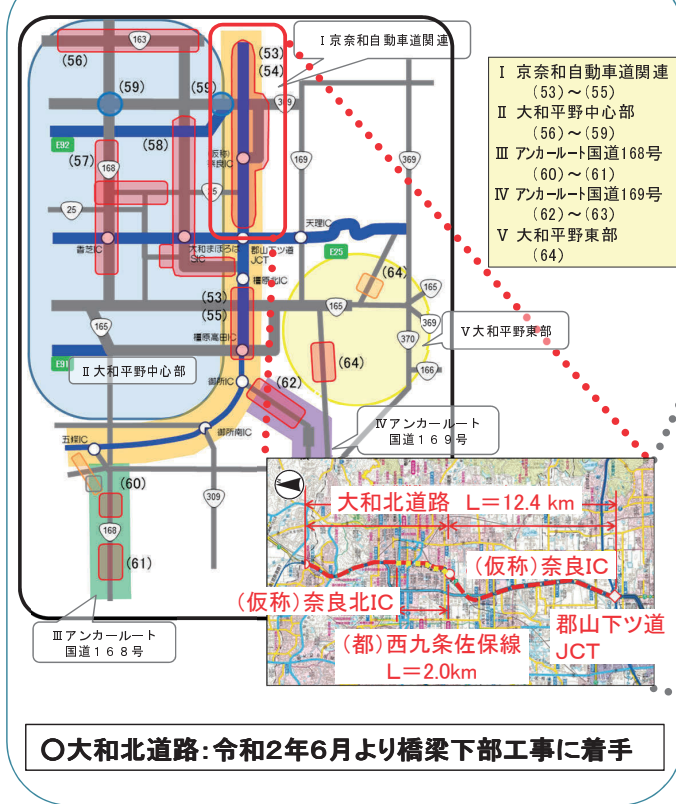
Ⅰ京奈和自動車道関連

(53)
(54)
163
(56)
(59)
(59)
309
E92
(57)
(58)
168
169
369
(仮称)奈良IC
25
天理IC
E25
香芝IC
大和まほろばSIC
郡山下ツ道JCT
(64)
橿原北IC
165
165
(53)
(55)
369
Ⅴ大和平野東部
165
橿原高田IC
370
(64)
E91
Ⅱ大和平野中心部
166
御所IC
(62)
Ⅳアンカールート国道169号
五條IC
御所南IC
(60)
309
168
(61)
Ⅲアンカールート国道168号

Ⅰ 京奈和自動車道関連 (53)～(55)
Ⅱ 大和平野中心部 (56)～(59)
Ⅲ アンカールート国道168号 (60)～(61)
Ⅳ アンカールート国道169号 (62)～(63)
Ⅴ 大和平野東部 (64)

大和北道路 L＝12.4 km
(仮称)奈良IC
(仮称)奈良北IC
(都)西九条佐保線 L＝2.0km
郡山下ツ道JCT

○大和北道路：令和2年6月より橋梁下部工事に着手